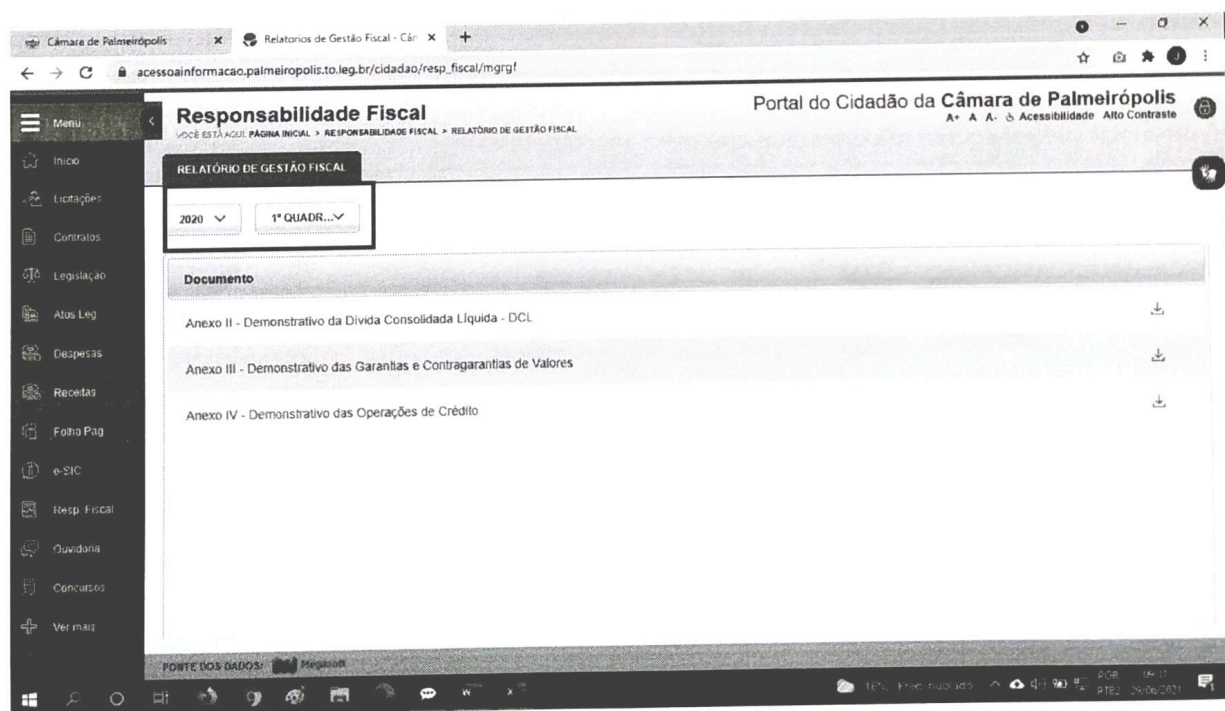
Câmara de Palmeirópolis
Relatorios de Gestão Fiscal - Cân
acessoainformacao.palmeiropolis.to.leg.br/cidadao/resp_fiscal/mgrgf

Menu
Responsabilidade Fiscal
VOCÊ ESTÁ AQUI: PÁGINA INICIAL > RESPONSABILIDADE FISCAL > RELATÓRIO DE GESTÃO FISCAL
Portal do Cidadão da Câmara de Palmeirópolis
A+ A A- Acessibilidade Alto Contraste

Início
Licitações
Contratos
Legislação
Atos Leg
Despesas
Receitas
Folha Pag
e-SIC
Resp. Fiscal
Ouvidoria
Concursos
Ver mais

RELATÓRIO DE GESTÃO FISCAL

2020
1º QUADR...

Documento
Anexo II - Demonstrativo da Dívida Consolidada Líquida - DCL
Anexo III - Demonstrativo das Garantias e Contragarantias de Valores
Anexo IV - Demonstrativo das Operações de Crédito

FONTE DOS DADOS: Megasoft

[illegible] POR PTB2 09:11 29/06/2021